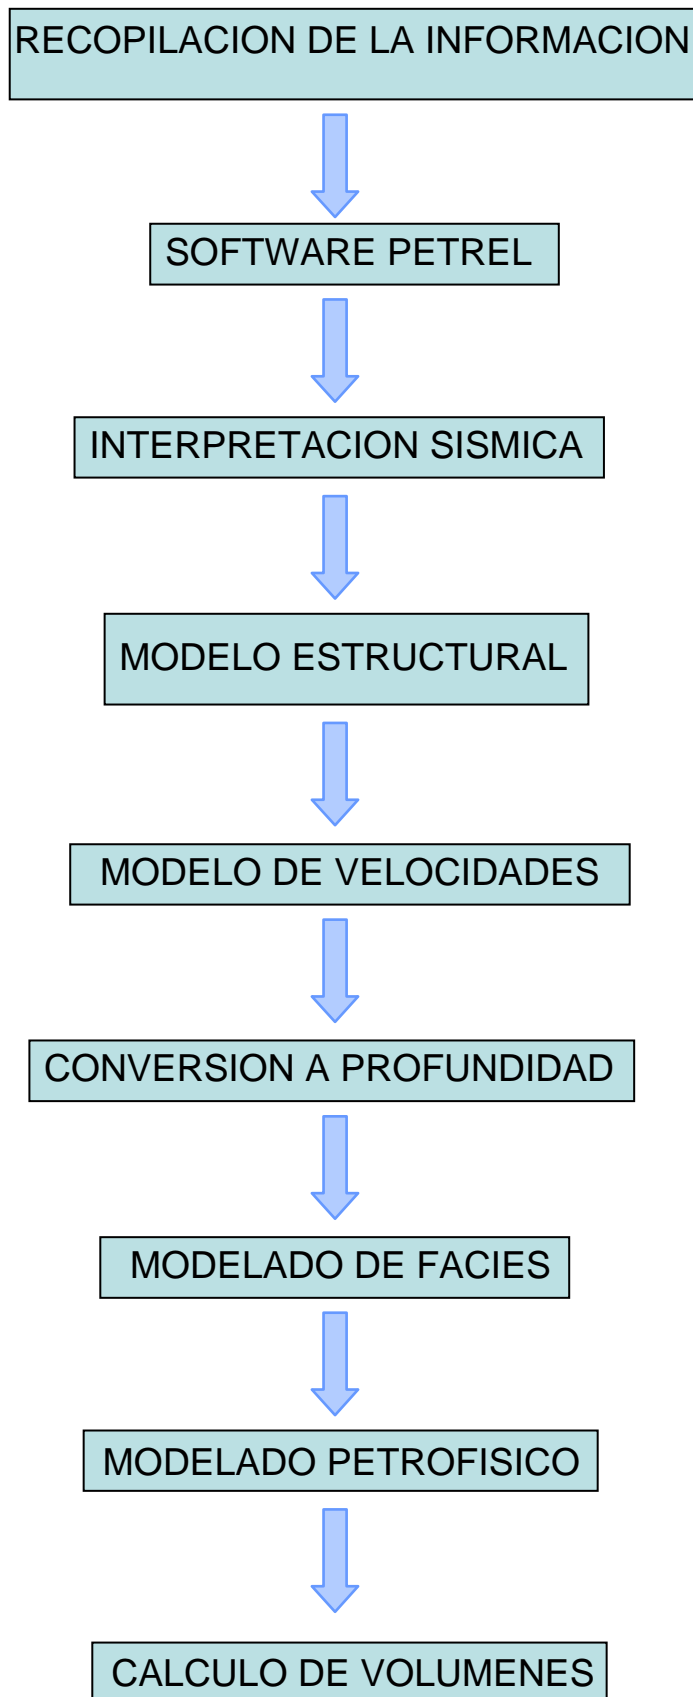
RECOPILACION DE LA INFORMACION

SOFTWARE PETREL

INTERPRETACION SISMICA

MODELO ESTRUCTURAL

MODELO DE VELOCIDADES

CONVERSION A PROFUNDIDAD

MODELADO DE FACIES

MODELADO PETROFISICO

CALCULO DE VOLUMENES